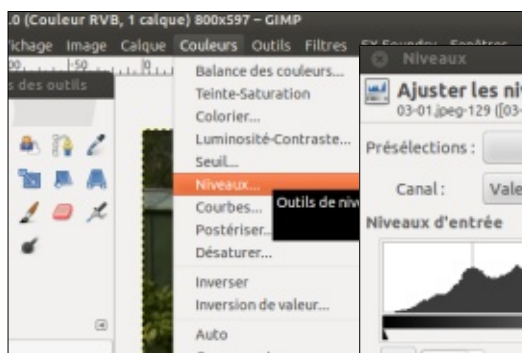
.0 (Couleur RVB, 1 calque) 800x597 – GIMP
ichage Image Calque Couleurs Outils Filtres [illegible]

s des outils

Balance des couleurs...
Teinte-Saturation
Colorier...
Luminosité-Contraste...
Seuil...
Niveaux...
Courbes...
Postériser...
Désaturer...
Inverser
Inversion de valeur...
Auto

Outils de niv

Niveaux
Ajuster les niv
03-01.jpeg-129 ([03-
Présélections :
Canal : Vale
Niveaux d'entrée